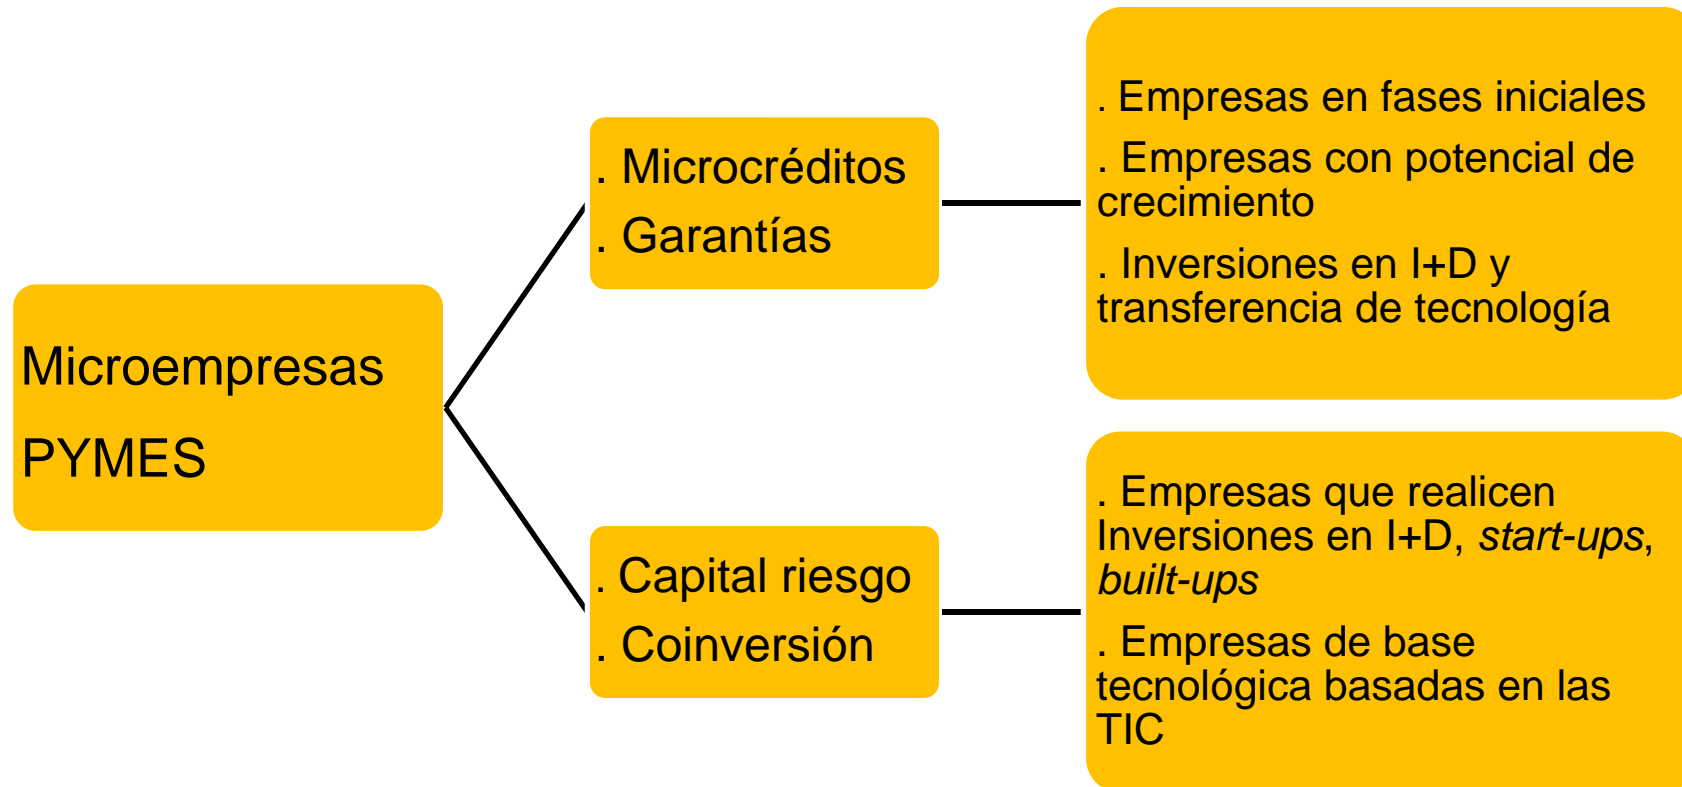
Microempresas

PYMES

. Microcréditos

. Garantías

. Empresas en fases iniciales

. Empresas con potencial de crecimiento

. Inversiones en I+D y transferencia de tecnología

. Capital riesgo

. Coinversión

. Empresas que realicen Inversiones en I+D, start-ups, built-ups

. Empresas de base tecnológica basadas en las TIC